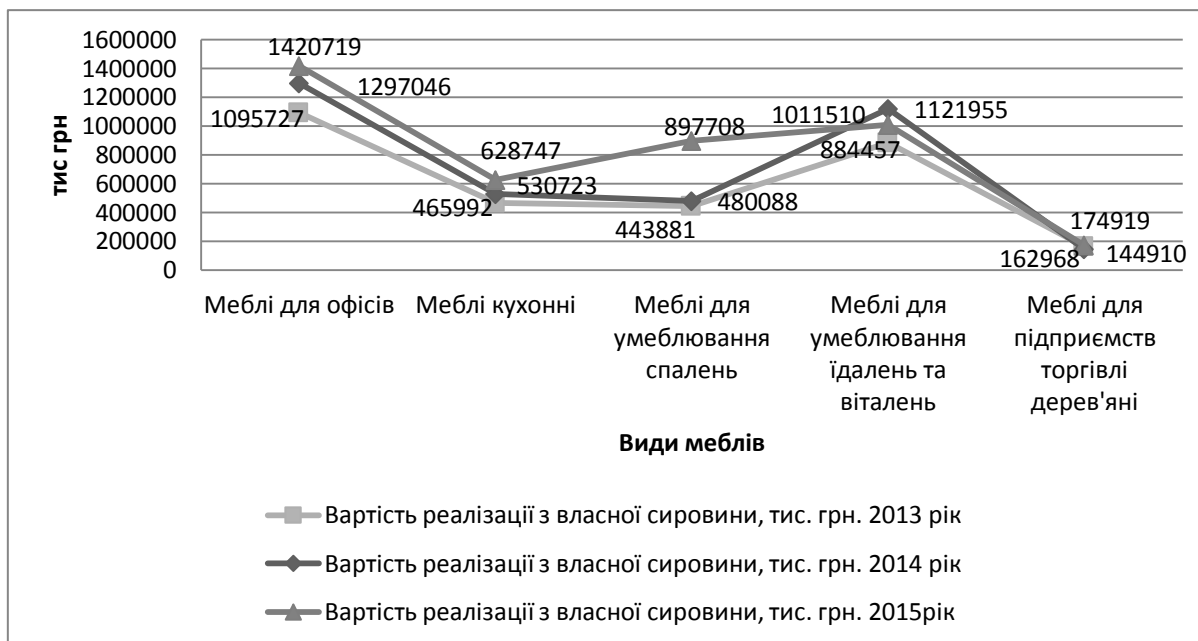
тис грн

1600000
1400000
1200000
1000000
800000
600000
400000
200000
0

1420719
1297046
1095727
628747
530723
465992
897708
480088
443881
1011510
1121955
884457
174919
162968
144910

Меблі для офісів
Меблі кухонні
Меблі для умеблювання спалень
Меблі для умеблювання їдалень та віталень
Меблі для підприємств торгівлі дерев'яні

Види меблів

Вартість реалізації з власної сировини, тис. грн. 2013 рік
Вартість реалізації з власної сировини, тис. грн. 2014 рік
Вартість реалізації з власної сировини, тис. грн. 2015рік